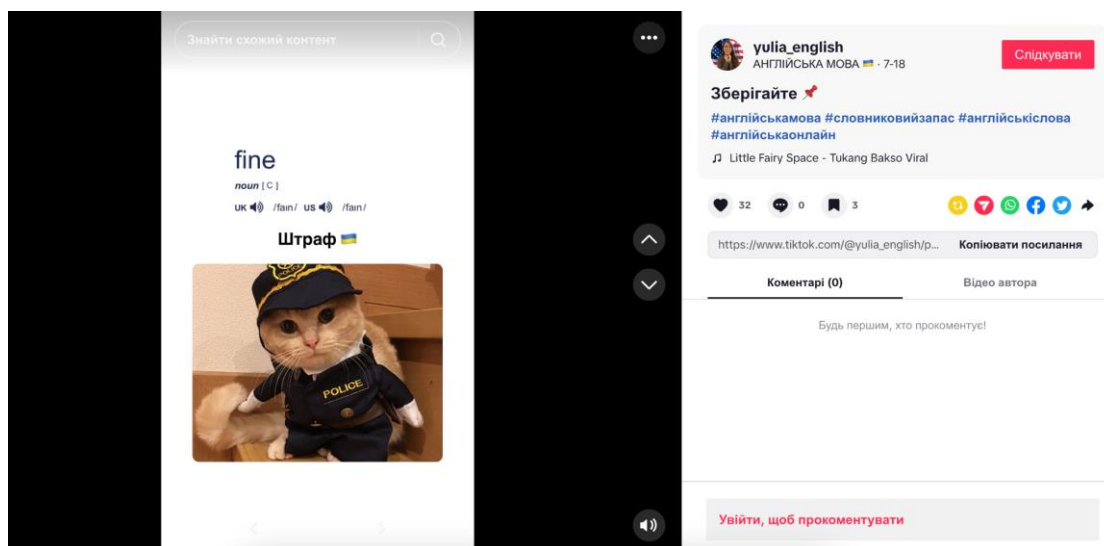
Знайти схожий контент

fine
noun [C]
UK /faɪn/ US /faɪn/

Штраф

POLICE

yulia_english
АНГЛІЙСЬКА МОВА · 7-18
Слідкувати

Зберігайте
#англійськамова #словниковийзапас #англійськіслова #англійськаонлайн
Little Fairy Space - Tukang Bakso Viral

32 0 3

https://www.tiktok.com/@yulia_english/p...
Копіювати посилання

Коментарі (0)
Відео автора

Будь першим, хто прокоментує!

Увійти, щоб прокоментувати